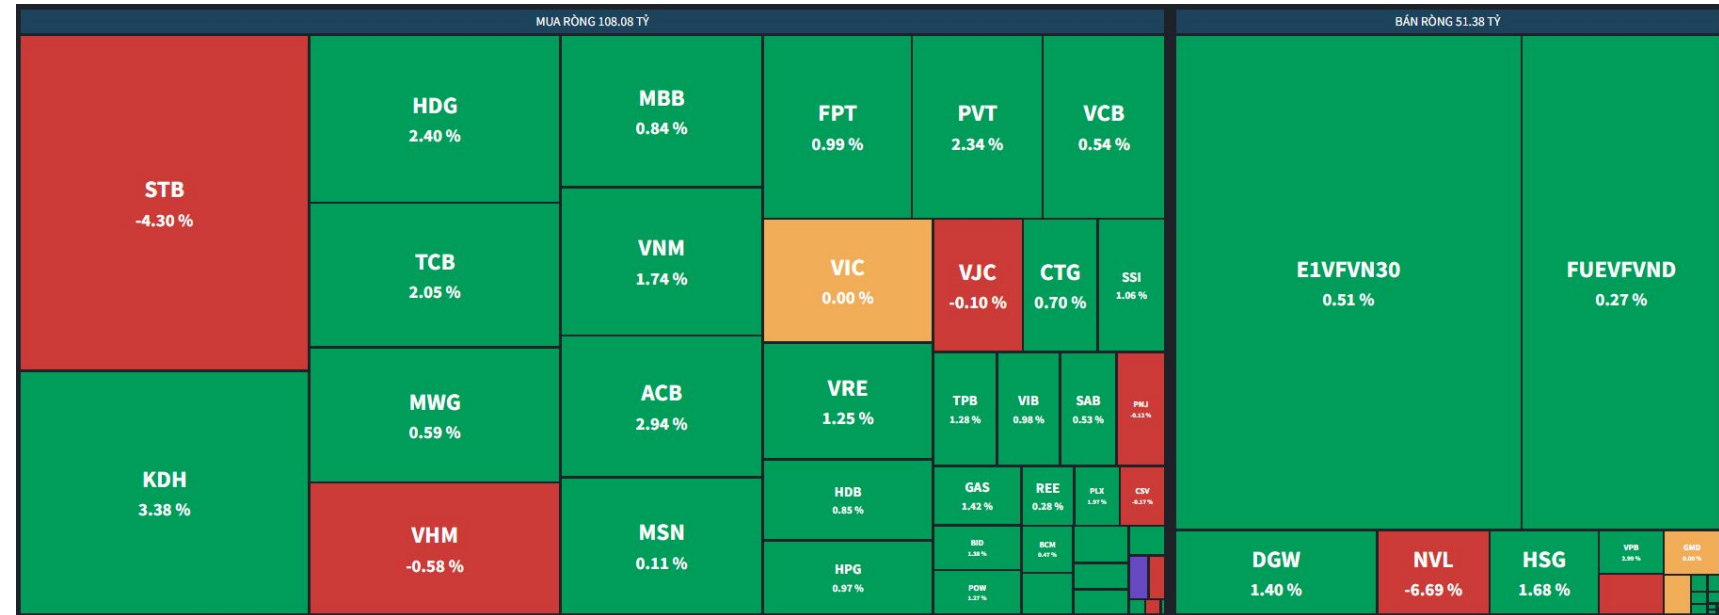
MUA RÒNG 108.08 TỶ

STB
-4.30 %

KDH
3.38 %

HDG
2.40 %

TCB
2.05 %

MWG
0.59 %

VHM
-0.58 %

MBB
0.84 %

VNM
1.74 %

ACB
2.94 %

MSN
0.11 %

FPT
0.99 %

PVT
2.34 %

VCB
0.54 %

VIC
0.00 %

VJC
-0.10 %

CTG
0.70 %

SSI
1.06 %

VRE
1.25 %

TPB
1.28 %

VIB
0.98 %

SAB
0.53 %

PNJ
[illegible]

HDB
0.85 %

GAS
1.42 %

REE
0.28 %

PLX
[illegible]

CSV
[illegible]

HPG
0.97 %

BID
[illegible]

BCM
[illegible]

POW
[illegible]

BÁN RÒNG 51.38 TỶ

E1VFVN30
0.51 %

FUEVFVND
0.27 %

DGW
1.40 %

NVL
-6.69 %

HSG
1.68 %

VPB
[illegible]

GMD
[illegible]